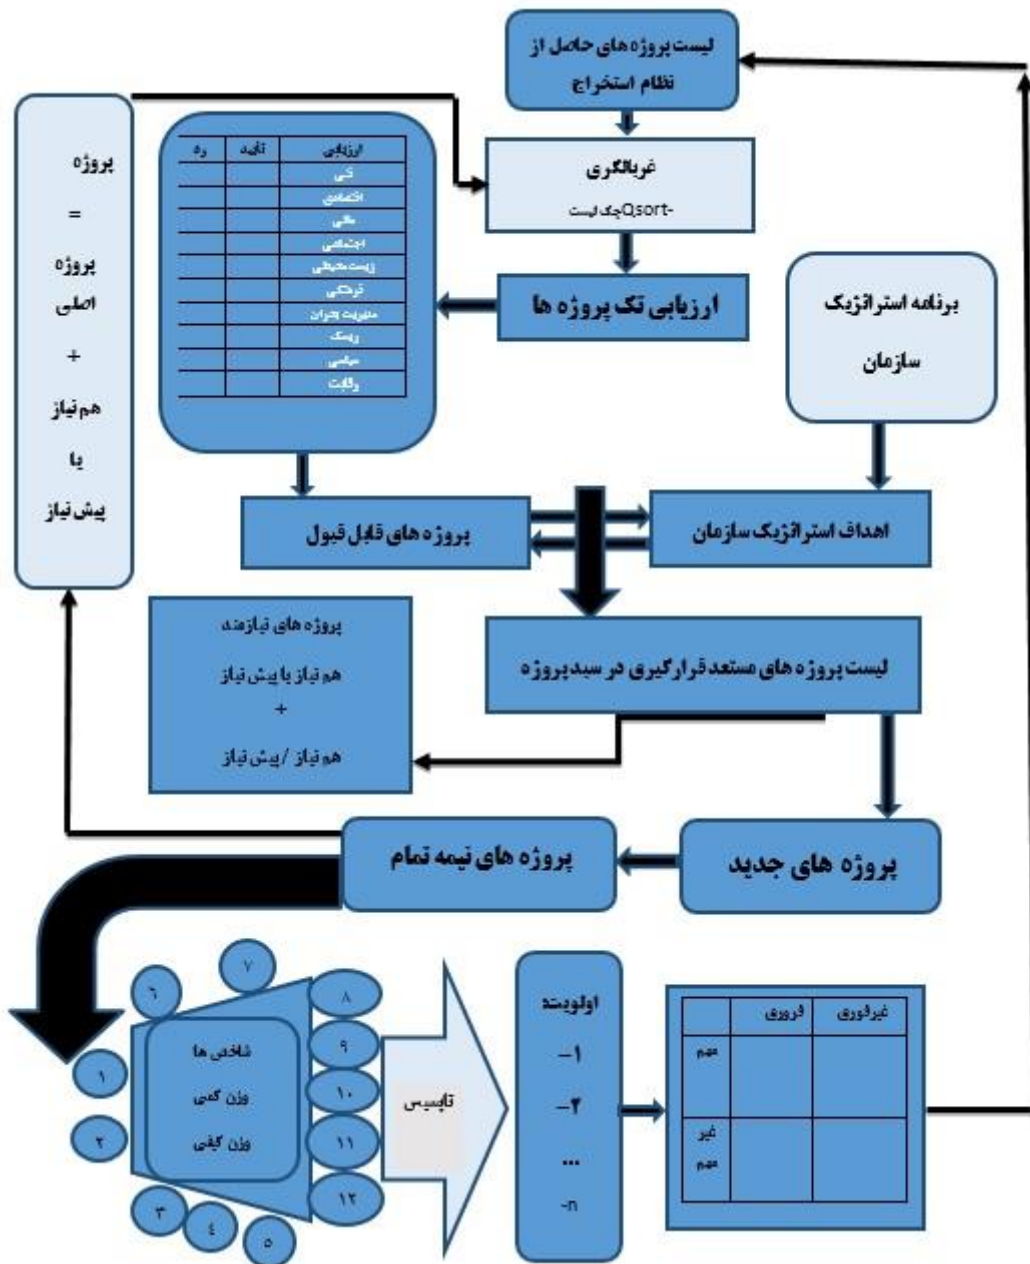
لیست پروژه های حاصل از نظام استخراج

غربالگری
Qsort-چک لیست

| ارزیابی | تایید | رد |
|---|---|---|
| فنی | | |
| اقتصادی | | |
| مالی | | |
| اجتماعی | | |
| زیست محیطی | | |
| ترافیکی | | |
| مدیریت بحران | | |
| ریسک | | |
| سیاسی | | |
| رقابت | | |

ارزیابی تک پروژه ها

پروژه = پروژه اصلی + هم نیاز یا پیش نیاز

برنامه استراتژیک سازمان

پروژه های قابل قبول

اهداف استراتژیک سازمان

پروژه های نیازمند
هم نیاز یا پیش نیاز
+
هم نیاز / پیش نیاز

لیست پروژه های مستعد قرارگیری در سبد پروژه

پروژه های نیمه تمام

پروژه های جدید

۷
۶
۸
شاخص ها
وزن کمی
وزن کیفی
۹
۱
۱۰
۲
۱۱
۱۲
۳
۴
۵

تاپسیس

اولویت
1-
2-
...
n-

| | فوری | غیرفوری |
|---|---|---|
| مهم | | |
| غیر مهم | | |